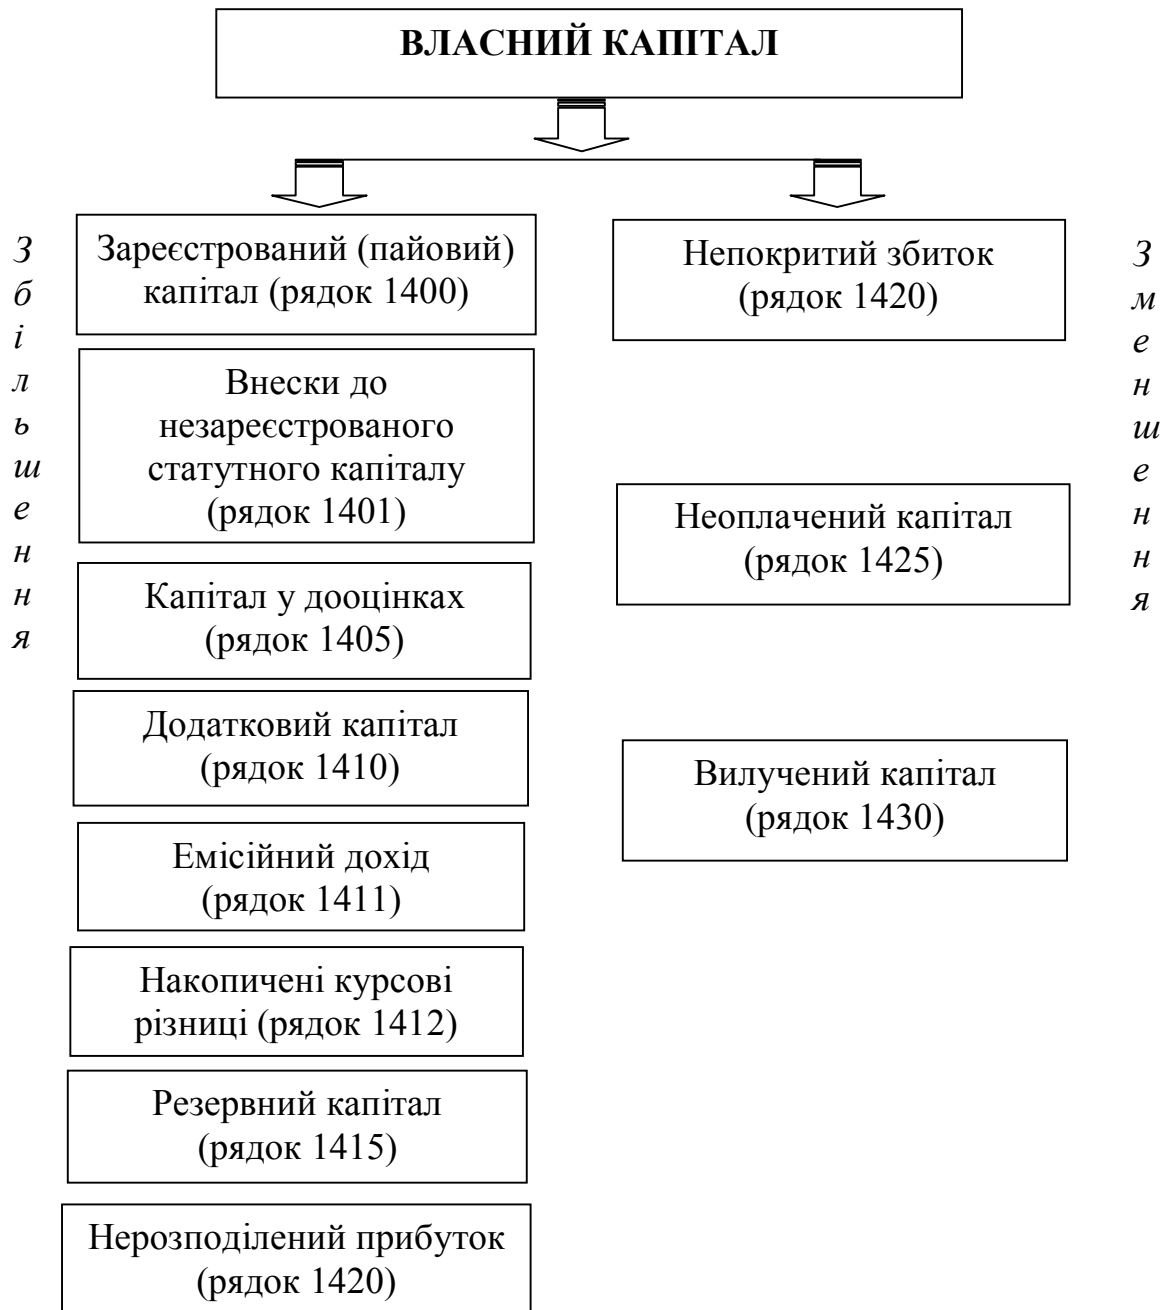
ВЛАСНИЙ КАПІТАЛ

З
б
і
л
ь
ш
е
н
н
я

Зареєстрований (пайовий) капітал (рядок 1400)

Внески до незареєстрованого статутного капіталу (рядок 1401)

Капітал у дооцінках (рядок 1405)

Додатковий капітал (рядок 1410)

Емісійний дохід (рядок 1411)

Накопичені курсові різниці (рядок 1412)

Резервний капітал (рядок 1415)

Нерозподілений прибуток (рядок 1420)

Непокритий збиток (рядок 1420)

Неоплачений капітал (рядок 1425)

Вилучений капітал (рядок 1430)

З
м
е
н
ш
е
н
н
я